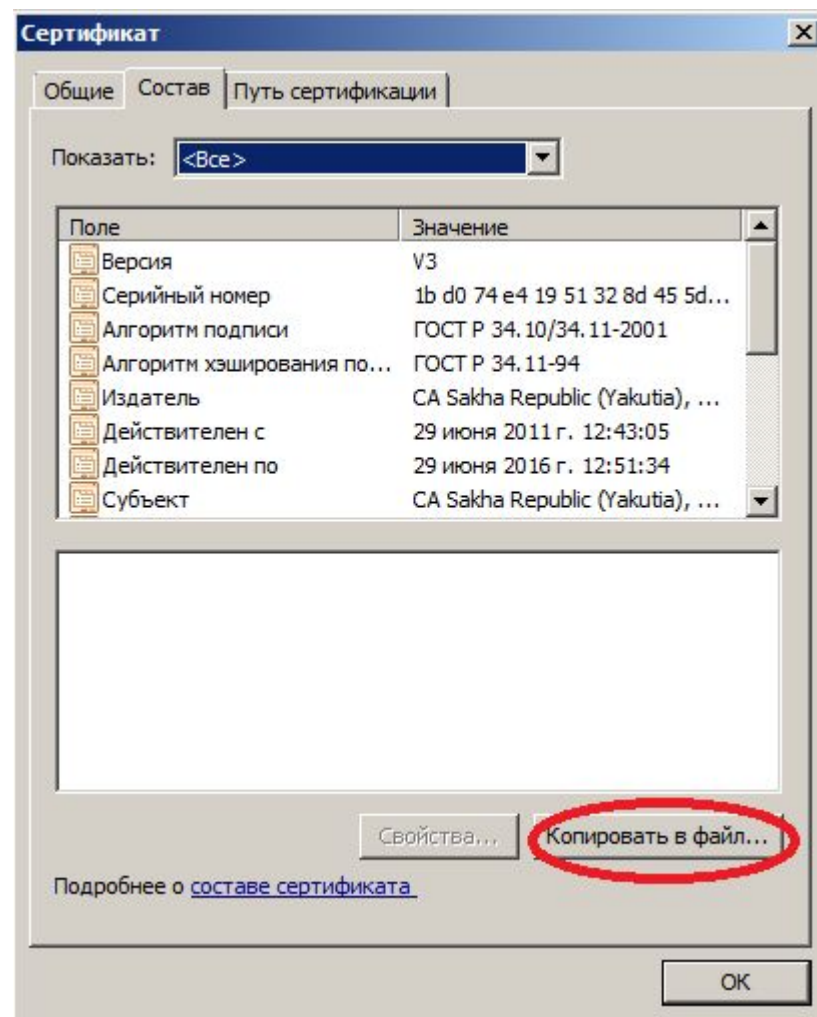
Сертификат

Общие | Состав | Путь сертификации

Показать: <Все>

| Поле | Значение |
|---|---|
| Версия | V3 |
| Серийный номер | 1b d0 74 e4 19 51 32 8d 45 5d... |
| Алгоритм подписи | ГОСТ Р 34.10/34.11-2001 |
| Алгоритм хэширования по... | ГОСТ Р 34.11-94 |
| Издатель | CA Sakha Republic (Yakutia), ... |
| Действителен с | 29 июня 2011 г. 12:43:05 |
| Действителен по | 29 июня 2016 г. 12:51:34 |
| Субъект | CA Sakha Republic (Yakutia), ... |

Свойства... Копировать в файл...

Подробнее о составе сертификата

OK